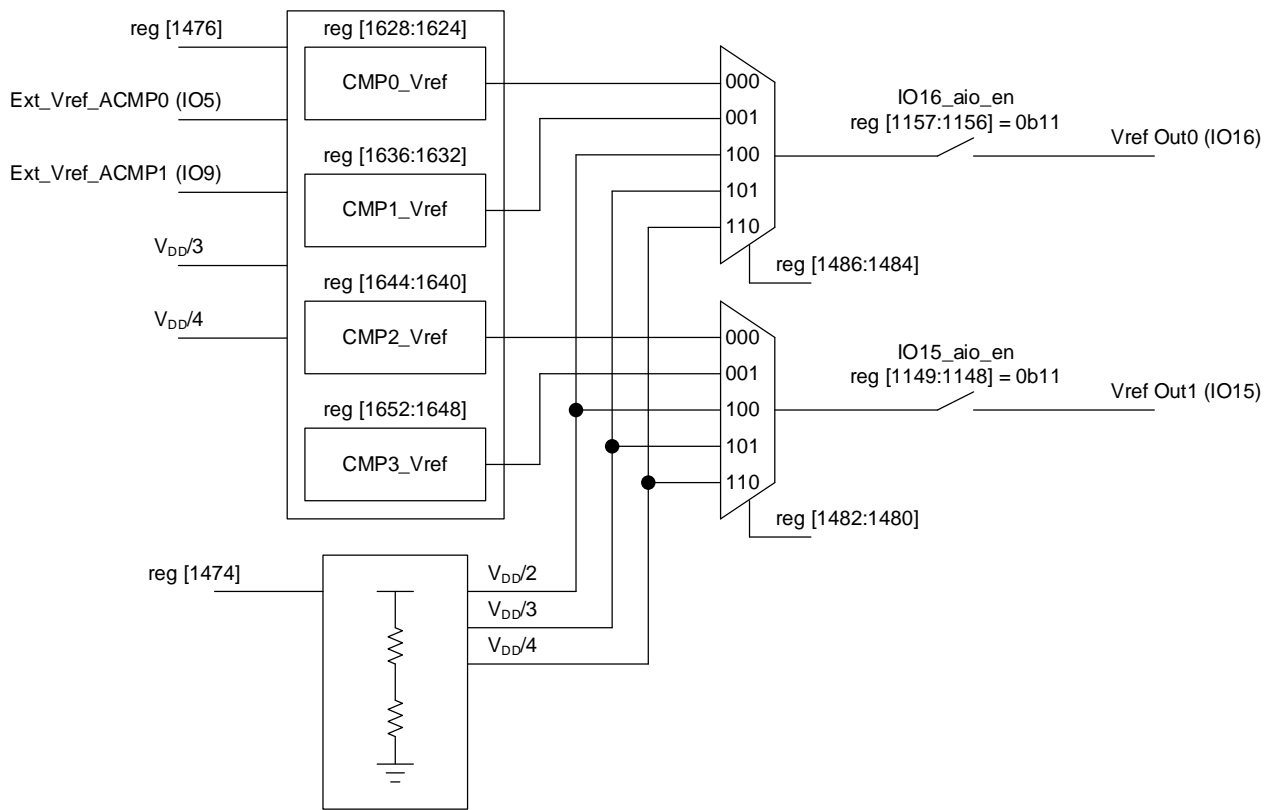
reg [1476]

Ext_Vref_ACMP0 (IO5)

Ext_Vref_ACMP1 (IO9)

$V_{DD}/3$

$V_{DD}/4$

reg [1628:1624]

CMP0_Vref

reg [1636:1632]

CMP1_Vref

reg [1644:1640]

CMP2_Vref

reg [1652:1648]

CMP3_Vref

000
001
100
101
110

reg [1486:1484]

IO16_aio_en
reg [1157:1156] = 0b11

Vref Out0 (IO16)

000
001
100
101
110

reg [1482:1480]

IO15_aio_en
reg [1149:1148] = 0b11

Vref Out1 (IO15)

reg [1474]

$V_{DD}/2$

$V_{DD}/3$

$V_{DD}/4$